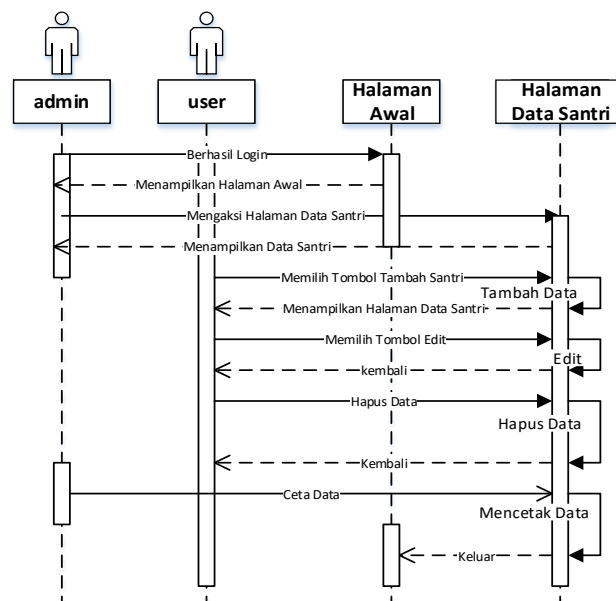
admin

user

Halaman Awal

Halaman Data Santri

Berhasil Login

Menampilkan Halaman Awal

Mengaksi Halaman Data Santri

Menampilkan Data Santri

Memilih Tombol Tambah Santri

Tambah Data

Menampilkan Halaman Data Santri

Memilih Tombol Edit

Edit

kembali

Hapus Data

Hapus Data

Kembali

Ceta Data

Mencetak Data

Keluar